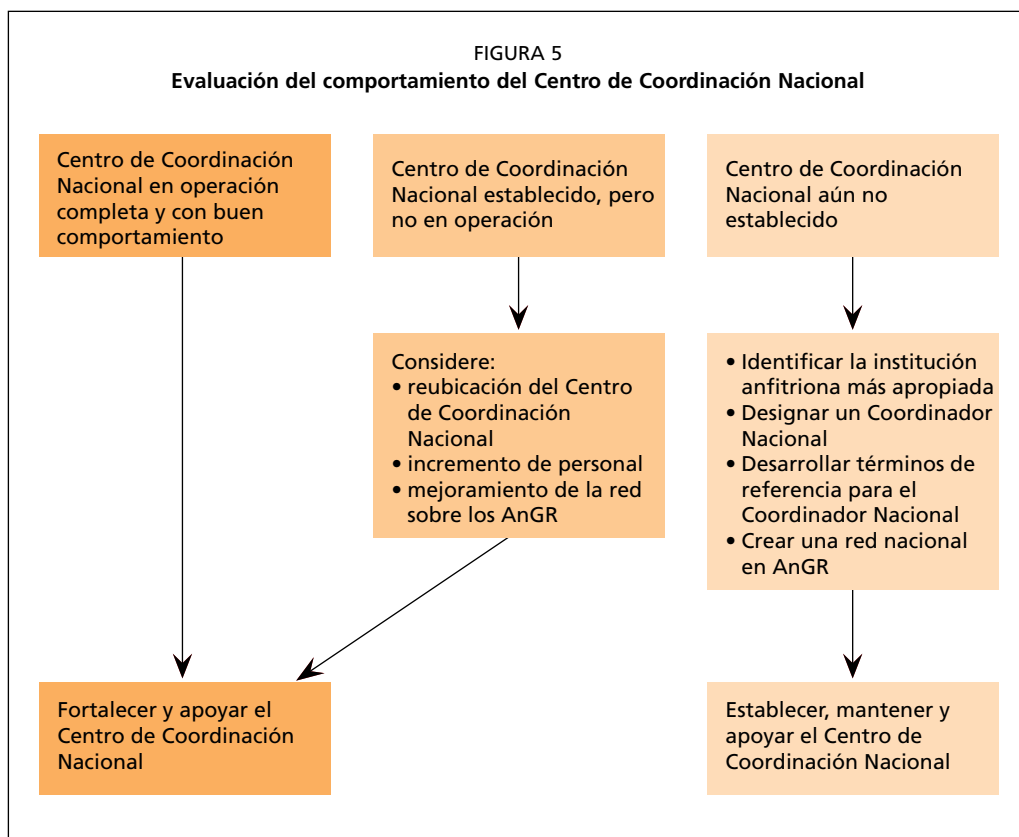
FIGURA 5
Evaluación del comportamiento del Centro de Coordinación Nacional

Centro de Coordinación Nacional en operación completa y con buen comportamiento

Centro de Coordinación Nacional establecido, pero no en operación

Centro de Coordinación Nacional aún no establecido

Considere:
• reubicación del Centro de Coordinación Nacional
• incremento de personal
• mejoramiento de la red sobre los AnGR

• Identificar la institución anfitriona más apropiada
• Designar un Coordinador Nacional
• Desarrollar términos de referencia para el Coordinador Nacional
• Crear una red nacional en AnGR

Fortalecer y apoyar el Centro de Coordinación Nacional

Establecer, mantener y apoyar el Centro de Coordinación Nacional